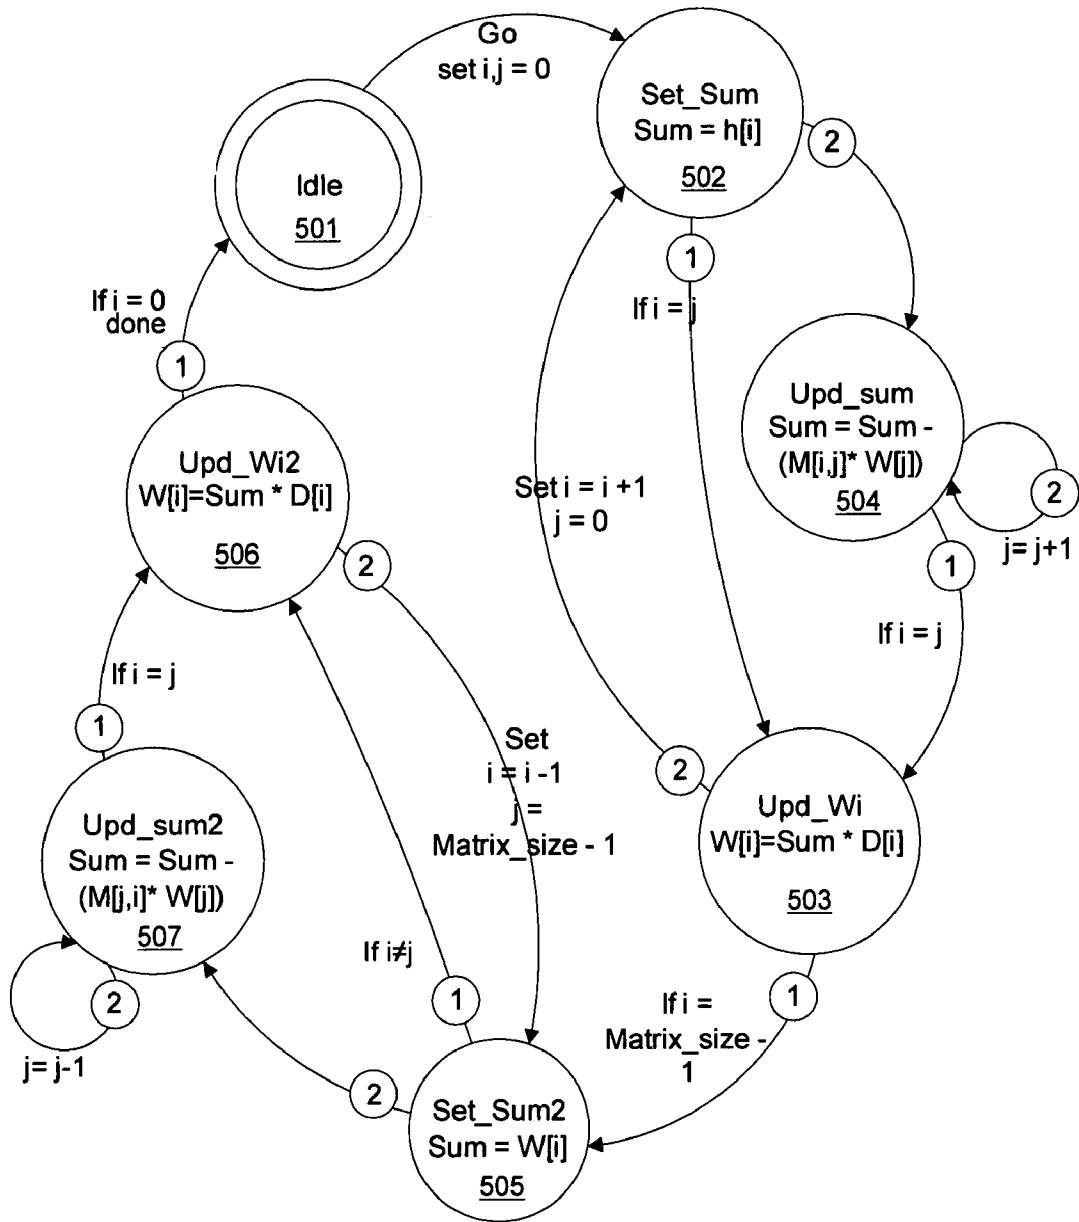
Go
set i,j = 0

Idle
501

Set_Sum
Sum = h[i]
502

2

1

If i = j

If i = 0
done

1

Upd_sum
Sum = Sum -
(M[i,j]* W[j])
504

2

j= j+1

Upd_Wi2
W[i]=Sum * D[i]
506

2

Set i = i +1
j = 0

1

If i = j

If i = j

1

Set
i = i -1
j =
Matrix_size - 1

2

Upd_Wi
W[i]=Sum * D[i]
503

Upd_sum2
Sum = Sum -
(M[j,i]* W[j])
507

If i≠j

1

1

If i =
Matrix_size -
1

2

j= j-1

2

Set_Sum2
Sum = W[i]
505